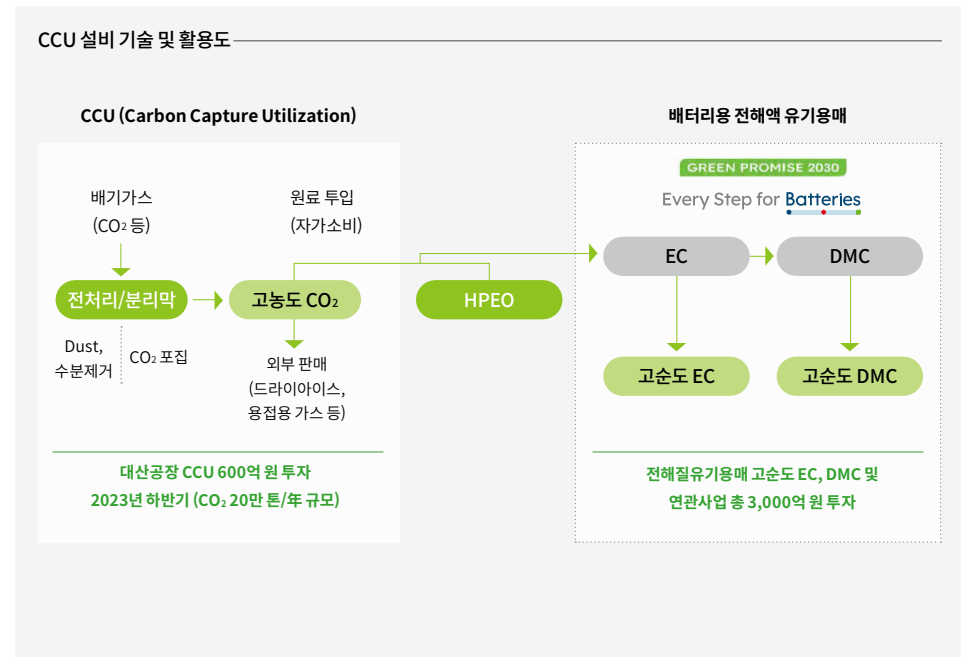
CCU 설비 기술 및 활용도

CCU (Carbon Capture Utilization)

배기가스
($CO_2$ 등)

원료 투입
(자가소비)

전처리/분리막

고농도 $CO_2$

Dust,
수분제거

$CO_2$ 포집

외부 판매
(드라이아이스,
용접용 가스 등)

HPEO

대산공장 CCU 600억 원 투자
2023년 하반기 ($CO_2$ 20만 톤/年 규모)

배터리용 전해액 유기용매

GREEN PROMISE 2030

Every Step for Batteries

EC

DMC

고순도 EC

고순도 DMC

전해질유기용매 고순도 EC, DMC 및
연관사업 총 3,000억 원 투자